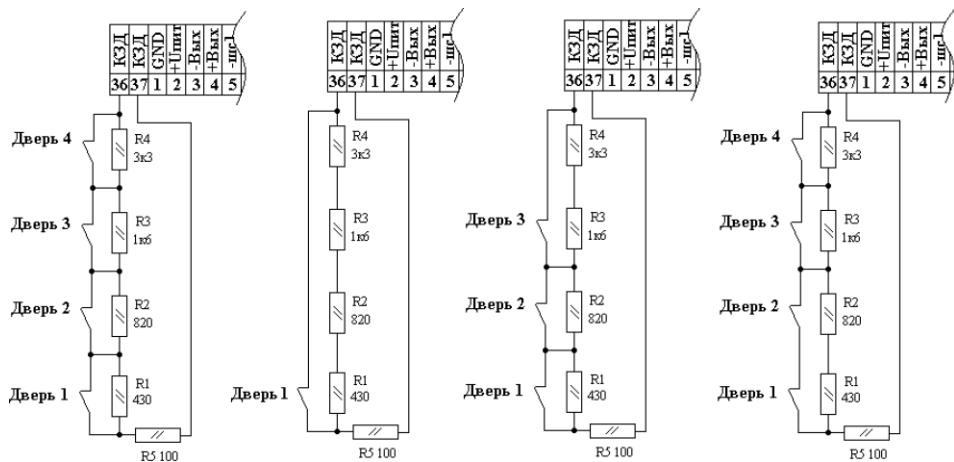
| КЗД | КЗД | GND | +Uпит | -Вых | +Вых | -шс1 |
|---|---|---|---|---|---|---|
| 36 | 37 | 1 | 2 | 3 | 4 | 5 |

Дверь 4
R4
3к3
Дверь 3
R3
1к6
Дверь 2
R2
820
Дверь 1
R1
430
R5 100

| КЗД | КЗД | GND | +Uпит | -Вых | +Вых | -шс1 |
|---|---|---|---|---|---|---|
| 36 | 37 | 1 | 2 | 3 | 4 | 5 |

R4
3к3
R3
1к6
R2
820
Дверь 1
R1
430
R5 100

| КЗД | КЗД | GND | +Uпит | -Вых | +Вых | -шс1 |
|---|---|---|---|---|---|---|
| 36 | 37 | 1 | 2 | 3 | 4 | 5 |

R4
3к3
Дверь 3
R3
1к6
Дверь 2
R2
820
Дверь 1
R1
430
R5 100

| КЗД | КЗД | GND | +Uпит | -Вых | +Вых | -шс1 |
|---|---|---|---|---|---|---|
| 36 | 37 | 1 | 2 | 3 | 4 | 5 |

Дверь 4
R4
3к3
Дверь 3
R3
1к6
Дверь 2
R2
820
Дверь 1
R1
430
R5 100